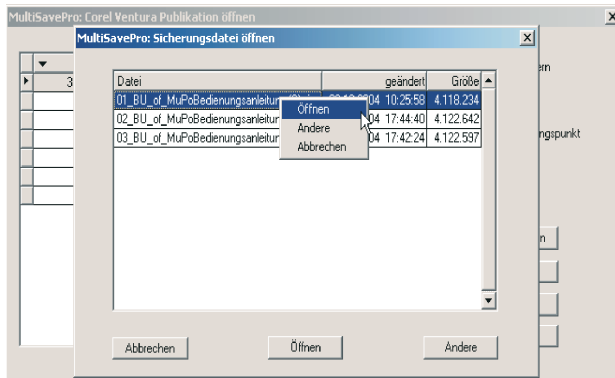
MultiSavePro: Corel Ventura Publikation öffnen

MultiSavePro: Sicherungsdatei öffnen

| Datei | geändert | Größe |
|---|---|---|
| 01_BU_of_MuPoBedienungsanleitur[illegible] | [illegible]04 10:25:58 | 4.118.234 |
| 02_BU_of_MuPoBedienungsanleitur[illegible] | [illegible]04 17:44:40 | 4.122.642 |
| 03_BU_of_MuPoBedienungsanleitur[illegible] | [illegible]04 17:42:24 | 4.122.597 |

Öffnen
Andere
Abbrechen

3

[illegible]ern

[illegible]ngspunkt

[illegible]n

Abbrechen

Öffnen

Andere